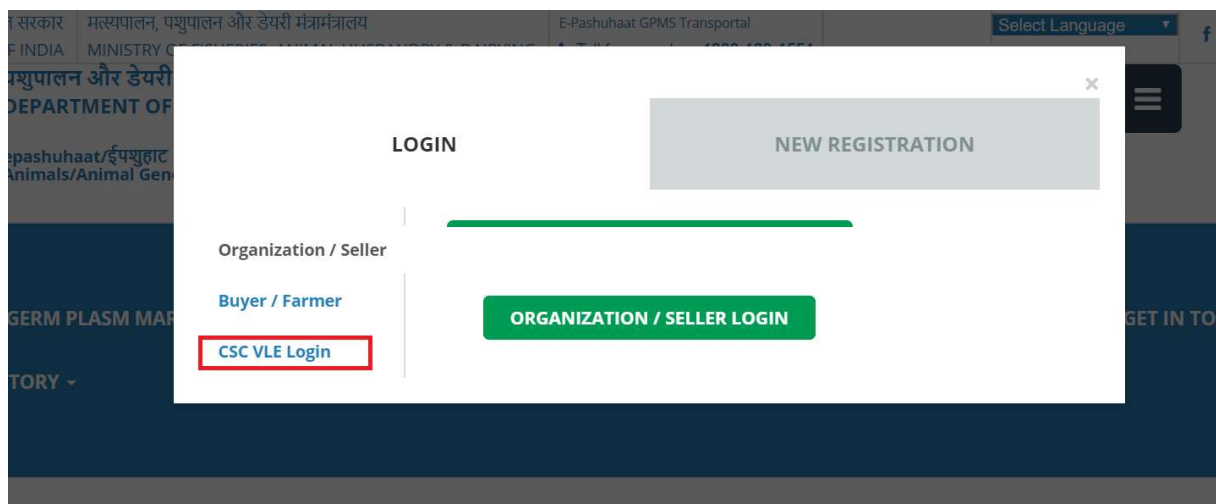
त सरकार | मत्स्यपालन, पशुपालन और डेयरी मंत्रामंत्रालय | E-Pashuhaat GPMS Transportal | Select Language ▼ | f
F INDIA | MINISTRY O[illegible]

पशुपालन और डेयरी
DEPARTMENT OF

epashuhaat/ईपशुहाट
Animals/Animal Gen

GERM PLASM MAR

TORY ▾

GET IN TO

×

LOGIN

NEW REGISTRATION

Organization / Seller

Buyer / Farmer

CSC VLE Login

ORGANIZATION / SELLER LOGIN